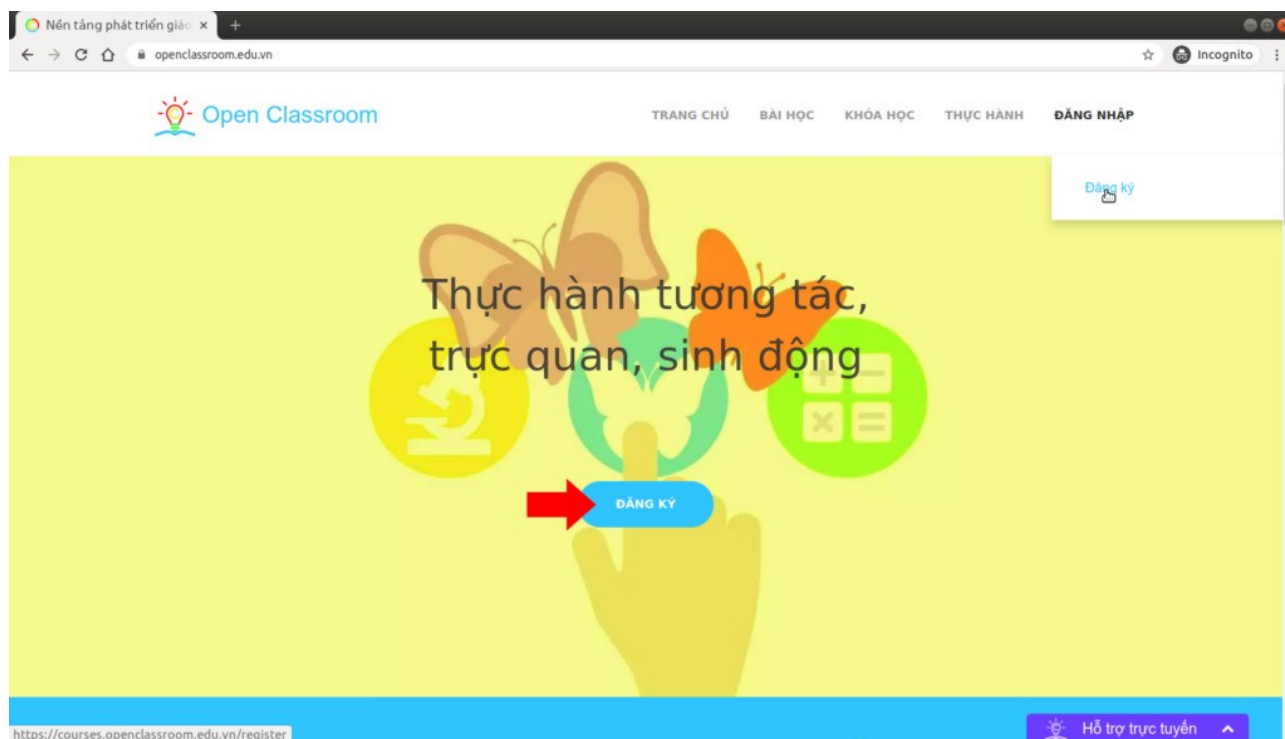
Nền tảng phát triển giáo ×
openclassroom.edu.vn
Incognito

Open Classroom

TRANG CHỦ BÀI HỌC KHÓA HỌC THỰC HÀNH ĐĂNG NHẬP

Đăng ký

Thực hành tương tác, trực quan, sinh động

ĐĂNG KÝ

https://courses.openclassroom.edu.vn/register

Hỗ trợ trực tuyến